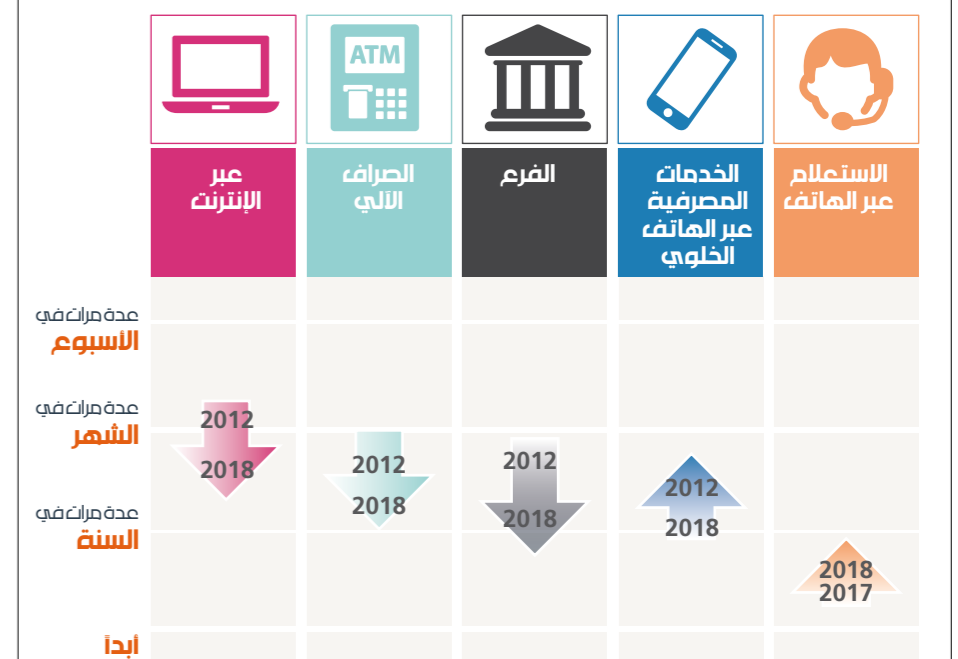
ATM

الاستعلام عبر الهاتف

الخدمات المصرفية عبر الهاتف الخلوي

الفرع

الصراف الآلي

عبر الإنترنت

عدة مرات في
الأسبوع

عدة مرات في
الشهر

عدة مرات في
السنة

أبداً

2012
2018

2012
2018

2012
2018

2012
2018

2018
2017